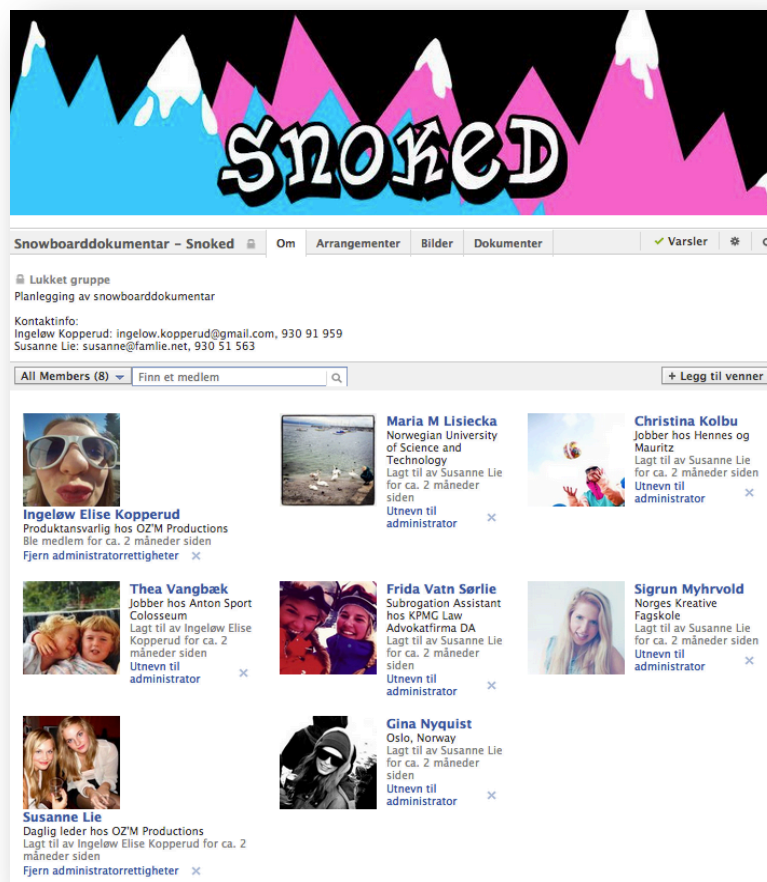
SNOKED

Snowboarddokumentar - Snoked | Om | Arrangementer | Bilder | Dokumenter | Varsler

Lukket gruppe
Planlegging av snowboarddokumentar

Kontaktinfo:
Ingeløw Kopperud: ingelow.kopperud@gmail.com, 930 91 959
Susanne Lie: susanne@famlie.net, 930 51 563

All Members (8) | Finn et medlem | + Legg til venner

Ingeløw Elise Kopperud
Produktansvarlig hos OZ'M Productions
Ble medlem for ca. 2 måneder siden
Fjern administratorrettigheter ×

Maria M Lisiecka
Norwegian University of Science and Technology
Lagt til av Susanne Lie for ca. 2 måneder siden
Utnevn til administrator ×

Christina Kolbu
Jobber hos Hennes og Mauritz
Lagt til av Susanne Lie for ca. 2 måneder siden
Utnevn til administrator ×

Thea Vangbæk
Jobber hos Anton Sport Colosseum
Lagt til av Ingeløw Elise Kopperud for ca. 2 måneder siden
Utnevn til administrator ×

Frida Vatn Sørlie
Subrogation Assistant hos KPMG Law Advokatfirma DA
Lagt til av Susanne Lie for ca. 2 måneder siden
Utnevn til administrator ×

Sigrun Myhrvold
Norges Kreative Fagskole
Lagt til av Susanne Lie for ca. 2 måneder siden
Utnevn til administrator ×

Susanne Lie
Daglig leder hos OZ'M Productions
Lagt til av Ingeløw Elise Kopperud for ca. 2 måneder siden
Fjern administratorrettigheter ×

Gina Nyquist
Oslo, Norway
Lagt til av Susanne Lie for ca. 2 måneder siden
Utnevn til administrator ×